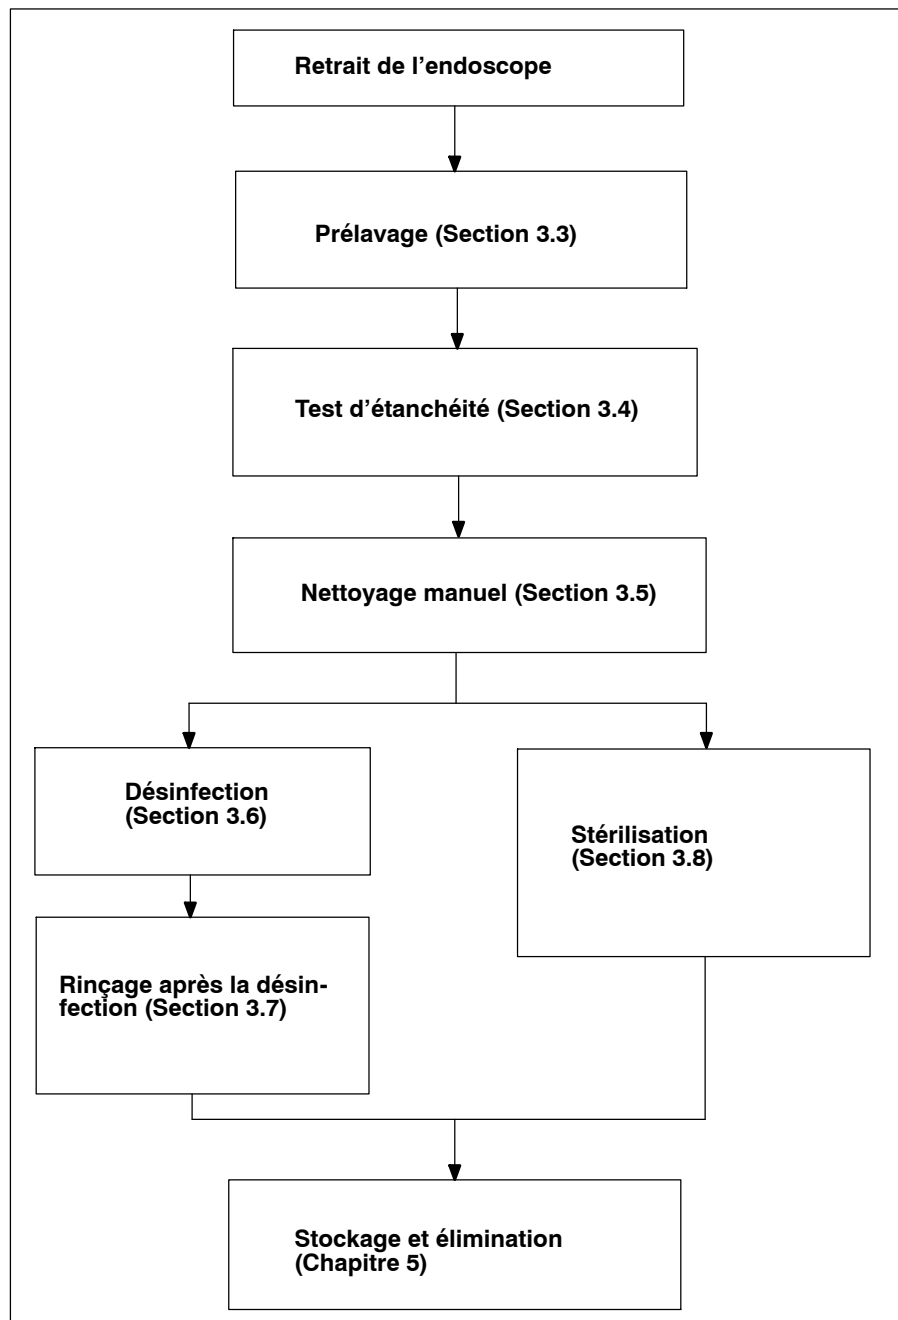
Retrait de l’endoscope

Prélavage (Section 3.3)

Test d’étanchéité (Section 3.4)

Nettoyage manuel (Section 3.5)

Désinfection (Section 3.6)

Rinçage après la désinfection (Section 3.7)

Stérilisation (Section 3.8)

Stockage et élimination (Chapitre 5)